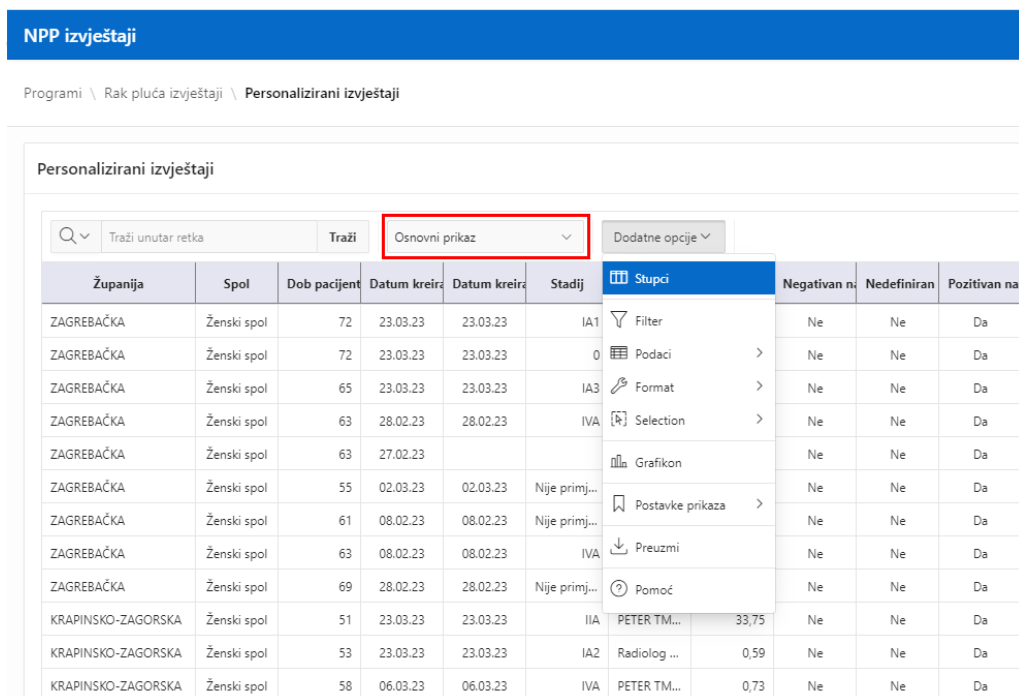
NPP izvještaji

Programi \ Rak pluća izvještaji \ Personalizirani izvještaji

Personalizirani izvještaji

Traži unutar retka | Traži | Osnovni prikaz | Dodatne opcije

Stupci
Filter
Podaci
Format
Selection
Grafikon
Postavke prikaza
Preuzmi
Pomoć

| Županija | Spol | Dob pacijent | Datum kreira | Datum kreira | Stadij | | | Negativan na | Nedefiniran | Pozitivan na |
|---|---|---|---|---|---|---|---|---|---|---|
| ZAGREBAČKA | Ženski spol | 72 | 23.03.23 | 23.03.23 | IA1 | | | Ne | Ne | Da |
| ZAGREBAČKA | Ženski spol | 72 | 23.03.23 | 23.03.23 | 0 | | | Ne | Ne | Da |
| ZAGREBAČKA | Ženski spol | 65 | 23.03.23 | 23.03.23 | IA3 | | | Ne | Ne | Da |
| ZAGREBAČKA | Ženski spol | 63 | 28.02.23 | 28.02.23 | IVA | | | Ne | Ne | Da |
| ZAGREBAČKA | Ženski spol | 63 | 27.02.23 | | | | | Ne | Ne | Da |
| ZAGREBAČKA | Ženski spol | 55 | 02.03.23 | 02.03.23 | Nije primj... | | | Ne | Ne | Da |
| ZAGREBAČKA | Ženski spol | 61 | 08.02.23 | 08.02.23 | Nije primj... | | | Ne | Ne | Da |
| ZAGREBAČKA | Ženski spol | 63 | 08.02.23 | 08.02.23 | IVA | | | Ne | Ne | Da |
| ZAGREBAČKA | Ženski spol | 69 | 28.02.23 | 28.02.23 | Nije primj... | | | Ne | Ne | Da |
| KRAPINSKO-ZAGORSKA | Ženski spol | 51 | 23.03.23 | 23.03.23 | IIA | PETER TM... | 33,75 | Ne | Ne | Da |
| KRAPINSKO-ZAGORSKA | Ženski spol | 53 | 23.03.23 | 23.03.23 | IA2 | Radiolog ... | 0,59 | Ne | Ne | Da |
| KRAPINSKO-ZAGORSKA | Ženski spol | 58 | 06.03.23 | 06.03.23 | IVA | PETER TM... | 0,73 | Ne | Ne | Da |